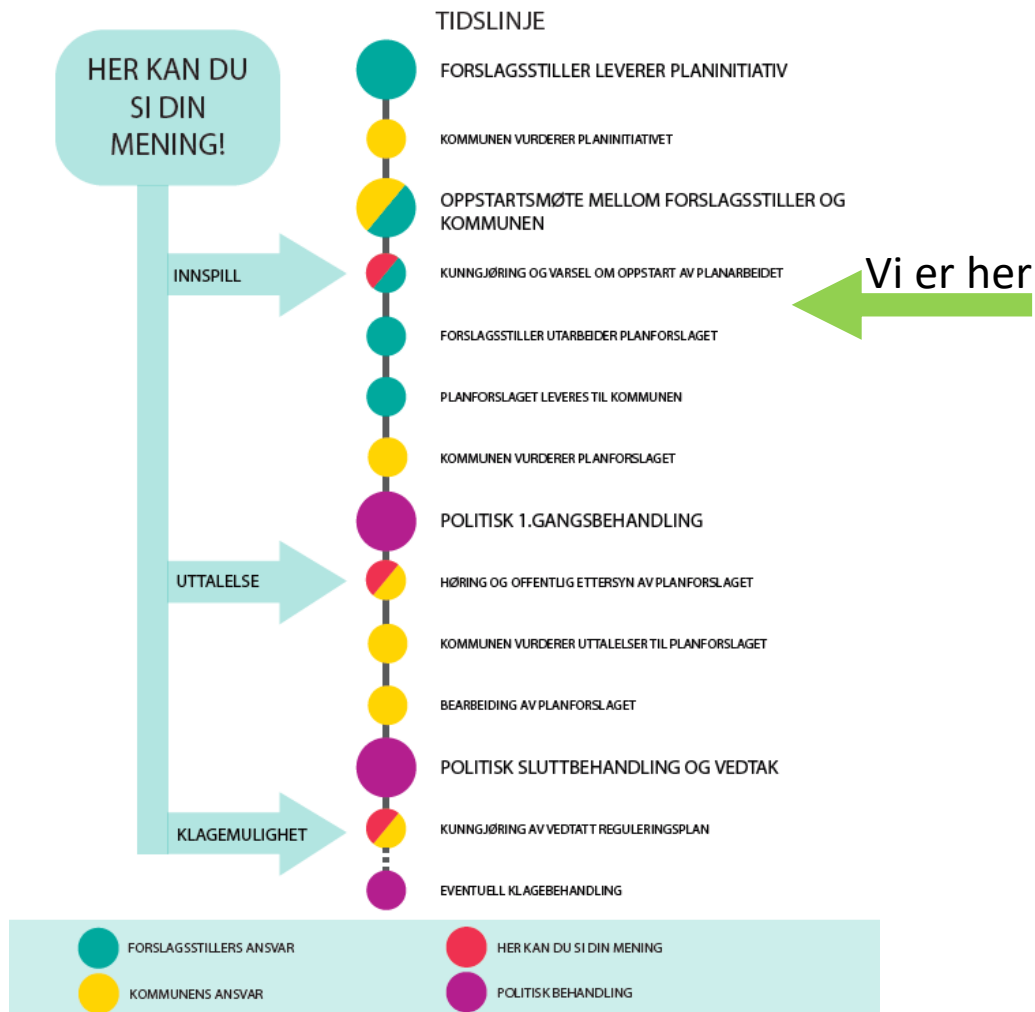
HER KAN DU SI DIN MENING!

TIDSLINJE

FORSLAGSSTILLER LEVERER PLANINITIATIV

KOMMUNEN VURDERER PLANINITIATIVET

OPPSTARTSMØTE MELLOM FORSLAGSSTILLER OG KOMMUNEN

INNSPILL

KUNNGJØRING OG VARSEL OM OPPSTART AV PLANARBEIDET

Vi er her

FORSLAGSSTILLER UTARBEIDER PLANFORSLAGET

PLANFORSLAGET LEVERES TIL KOMMUNEN

KOMMUNEN VURDERER PLANFORSLAGET

POLITISK 1.GANGSBEHANDLING

UTTALELSE

HØRING OG OFFENTLIG ETTERSYN AV PLANFORSLAGET

KOMMUNEN VURDERER UTTALELSER TIL PLANFORSLAGET

BEARBEIDING AV PLANFORSLAGET

POLITISK SLUTTBEHANDLING OG VEDTAK

KLAGEMULIGHET

KUNNGJØRING AV VEDTATT REGULERINGSPLAN

EVENTUELL KLAGEBEHANDLING

FORSLAGSSTILLERS ANSVAR

HER KAN DU SI DIN MENING

KOMMUNENS ANSVAR

POLITISK BEHANDLING